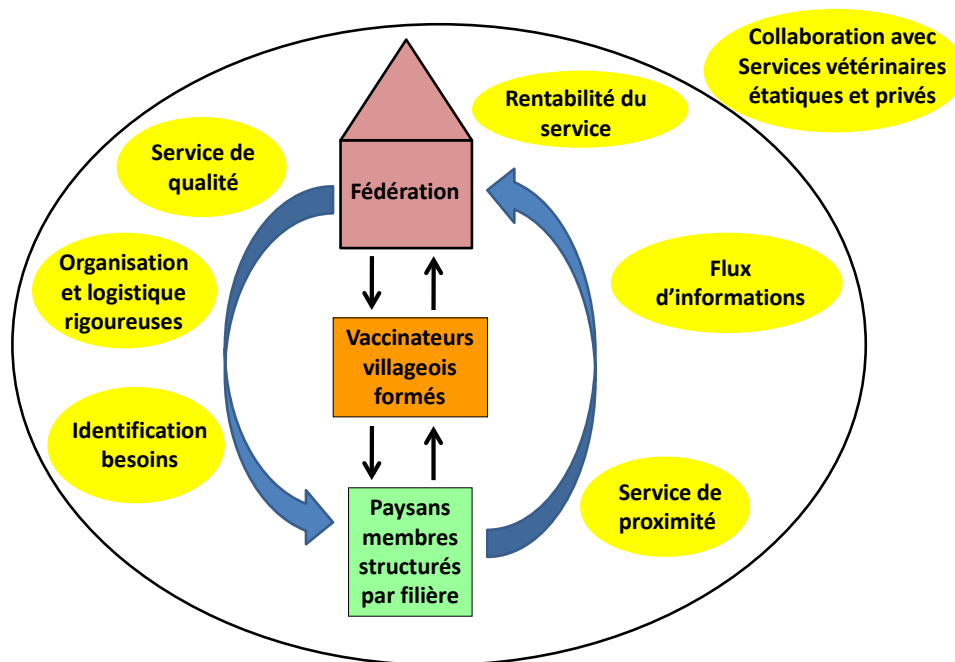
Collaboration avec Services vétérinaires étatiques et privés

Rentabilité du service

Service de qualité

Fédération

Organisation et logistique rigoureuses

Flux d'informations

Vaccinateurs villageois formés

Identification besoins

Service de proximité

Paysans membres structurés par filière